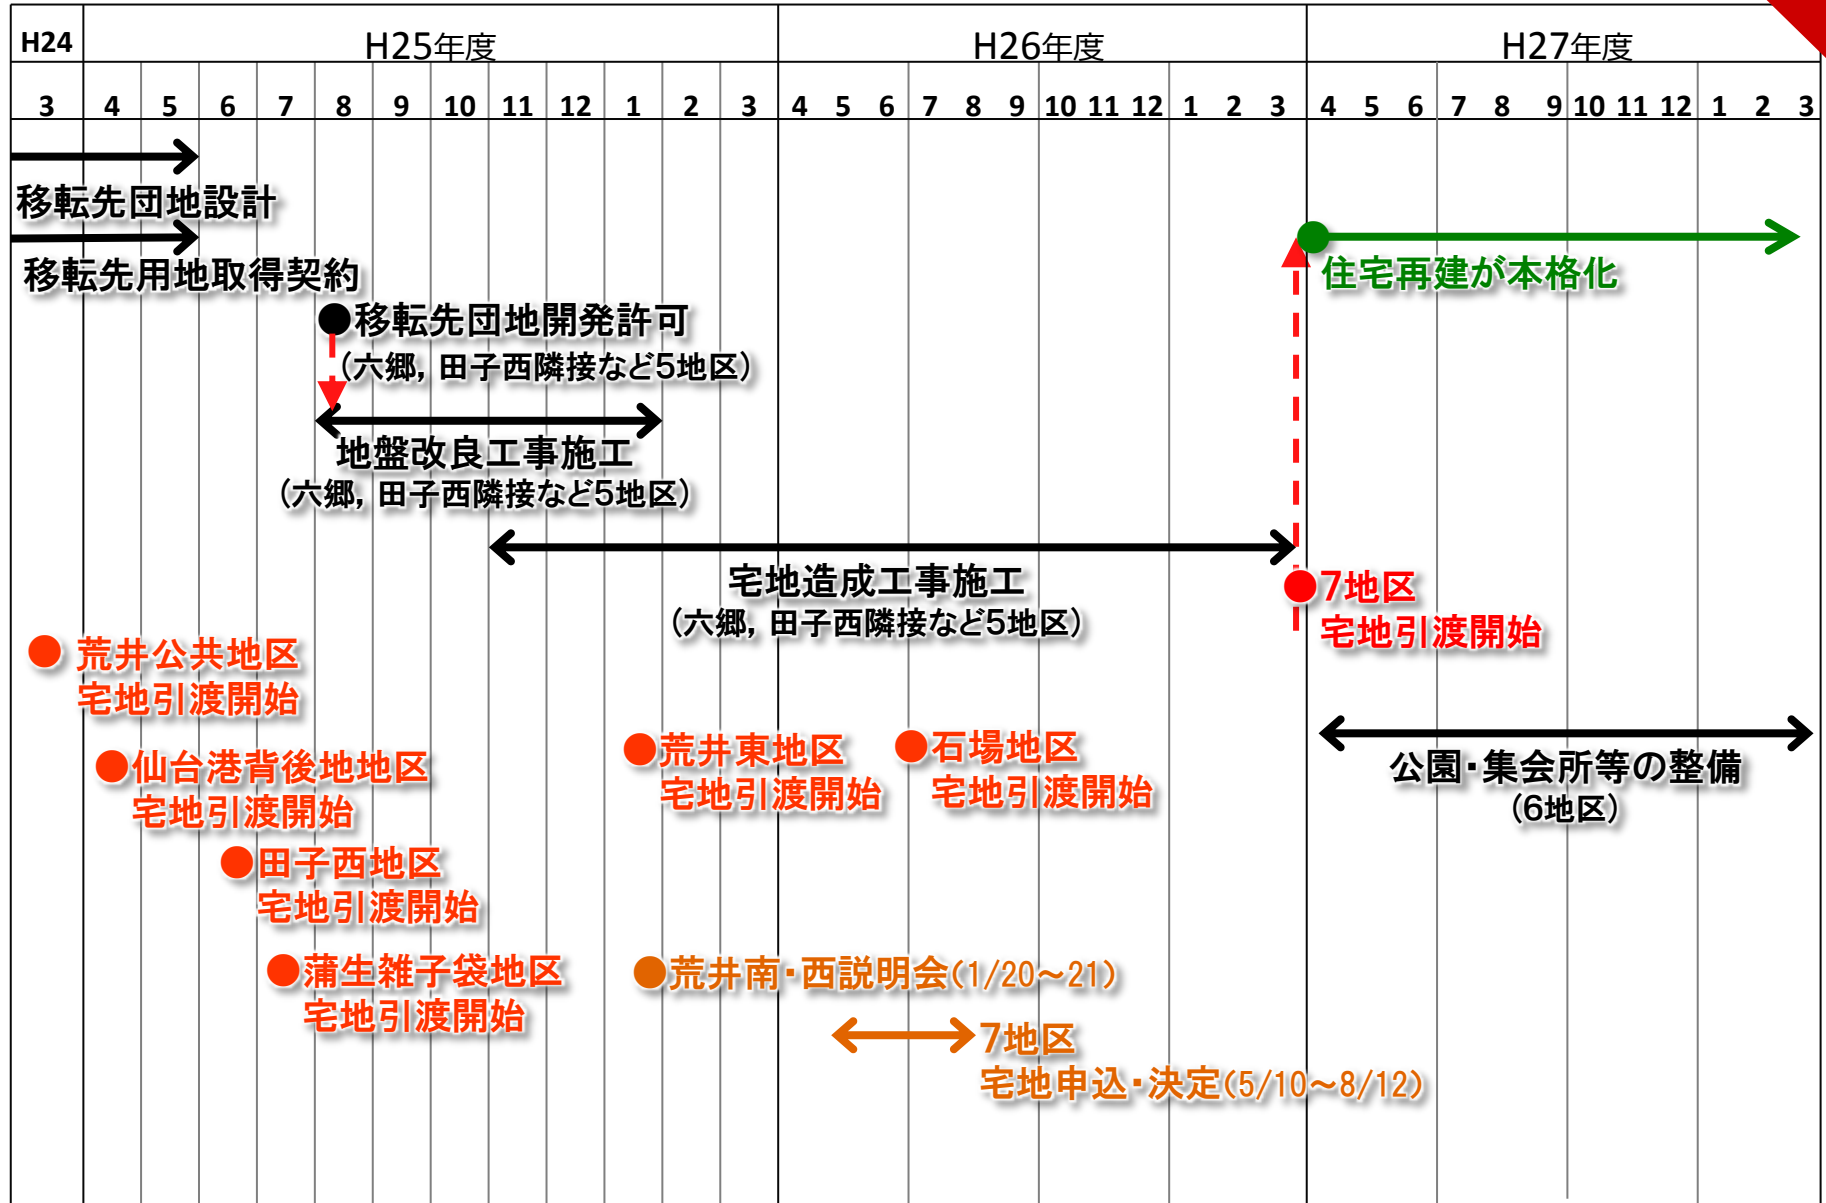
| H24 | H25年度 | | | | | | | | | | | | H26年度 | | | | | | | | | | | | H27年度 | | | | | | | | | | | |
|---|---|---|---|---|---|---|---|---|---|---|---|---|---|---|---|---|---|---|---|---|---|---|---|---|---|---|---|---|---|---|---|---|---|---|---|---|
| 3 | 4 | 5 | 6 | 7 | 8 | 9 | 10 | 11 | 12 | 1 | 2 | 3 | 4 | 5 | 6 | 7 | 8 | 9 | 10 | 11 | 12 | 1 | 2 | 3 | 4 | 5 | 6 | 7 | 8 | 9 | 10 | 11 | 12 | 1 | 2 | 3 |

移転先団地設計

移転先用地取得契約

住宅再建が本格化

●移転先団地開発許可
（六郷，田子西隣接など5地区）

地盤改良工事施工
（六郷，田子西隣接など5地区）

宅地造成工事施工
（六郷，田子西隣接など5地区）

●7地区
宅地引渡開始

● 荒井公共地区
宅地引渡開始

●仙台港背後地地区
宅地引渡開始

●荒井東地区
宅地引渡開始

●石場地区
宅地引渡開始

公園・集会所等の整備
（6地区）

●田子西地区
宅地引渡開始

●蒲生雑子袋地区
宅地引渡開始

●荒井南・西説明会（1/20～21）

7地区
宅地申込・決定（5/10～8/12）